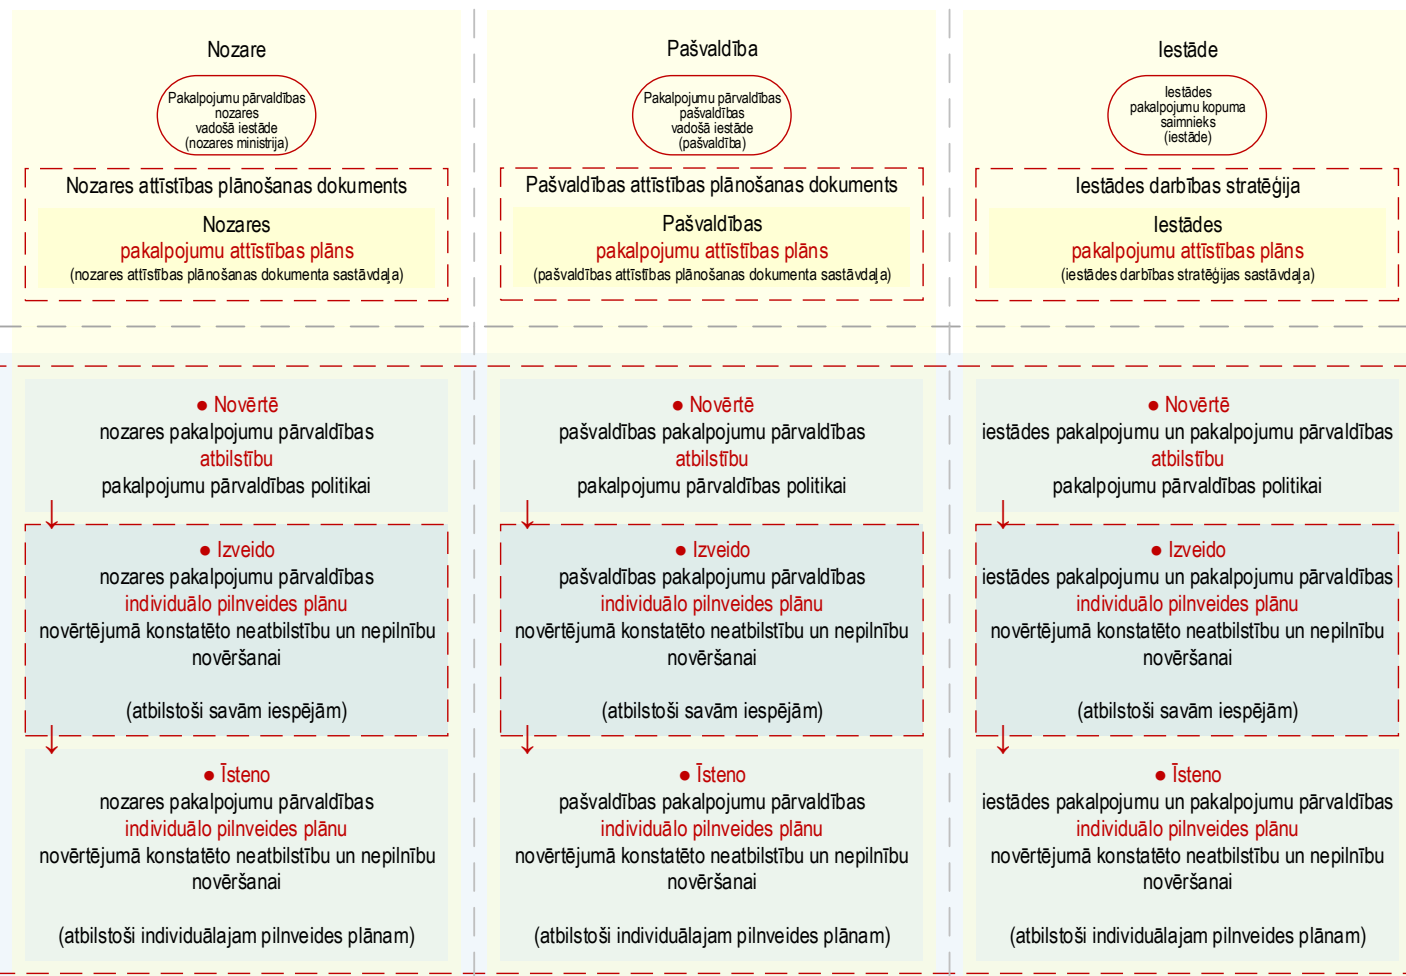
Nozare

Pakalpojumu pārvaldības nozares vadošā iestāde (nozares ministrija)

Nozares attīstības plānošanas dokuments

Nozares pakalpojumu attīstības plāns (nozares attīstības plānošanas dokumenta sastāvdaļa)

● Novērtē nozares pakalpojumu pārvaldības atbilstību pakalpojumu pārvaldības politikai

● Izveido nozares pakalpojumu pārvaldības individuālo pilnveides plānu novērtējumā konstatēto neatbilstību un nepilnību novēršanai

(atbilstoši savām iespējām)

● Īsteno nozares pakalpojumu pārvaldības individuālo pilnveides plānu novērtējumā konstatēto neatbilstību un nepilnību novēršanai

(atbilstoši individuālajam pilnveides plānam)

Pašvaldība

Pakalpojumu pārvaldības pašvaldības vadošā iestāde (pašvaldība)

Pašvaldības attīstības plānošanas dokuments

Pašvaldības pakalpojumu attīstības plāns (pašvaldības attīstības plānošanas dokumenta sastāvdaļa)

● Novērtē pašvaldības pakalpojumu pārvaldības atbilstību pakalpojumu pārvaldības politikai

● Izveido pašvaldības pakalpojumu pārvaldības individuālo pilnveides plānu novērtējumā konstatēto neatbilstību un nepilnību novēršanai

(atbilstoši savām iespējām)

● Īsteno pašvaldības pakalpojumu pārvaldības individuālo pilnveides plānu novērtējumā konstatēto neatbilstību un nepilnību novēršanai

(atbilstoši individuālajam pilnveides plānam)

Iestāde

Iestādes pakalpojumu kopuma saimnieks (iestāde)

Iestādes darbības stratēģija

Iestādes pakalpojumu attīstības plāns (iestādes darbības stratēģijas sastāvdaļa)

● Novērtē iestādes pakalpojumu un pakalpojumu pārvaldības atbilstību pakalpojumu pārvaldības politikai

● Izveido iestādes pakalpojumu un pakalpojumu pārvaldības individuālo pilnveides plānu novērtējumā konstatēto neatbilstību un nepilnību novēršanai

(atbilstoši savām iespējām)

● Īsteno iestādes pakalpojumu un pakalpojumu pārvaldības individuālo pilnveides plānu novērtējumā konstatēto neatbilstību un nepilnību novēršanai

(atbilstoši individuālajam pilnveides plānam)